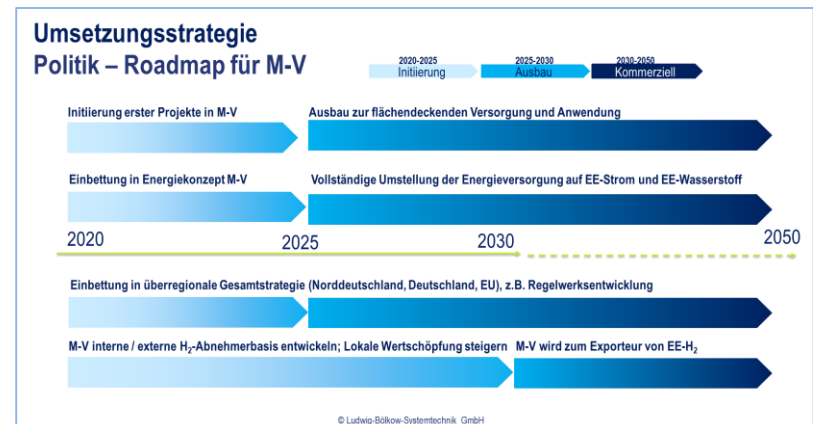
Umsetzungsstrategie
Politik – Roadmap für M-V

2020-2025
Initiierung

2025-2030
Ausbau

2030-2050
Kommerziell

Initiierung erster Projekte in M-V

Ausbau zur flächendeckenden Versorgung und Anwendung

Einbettung in Energiekonzept M-V

Vollständige Umstellung der Energieversorgung auf EE-Strom und EE-Wasserstoff

2020
2025
2030
2050

Einbettung in überregionale Gesamtstrategie (Norddeutschland, Deutschland, EU), z.B. Regelwerksentwicklung

M-V interne / externe $H_2$-Abnehmerbasis entwickeln; Lokale Wertschöpfung steigern

M-V wird zum Exporteur von EE-$H_2$

© Ludwig-Bölkow-Systemtechnik GmbH